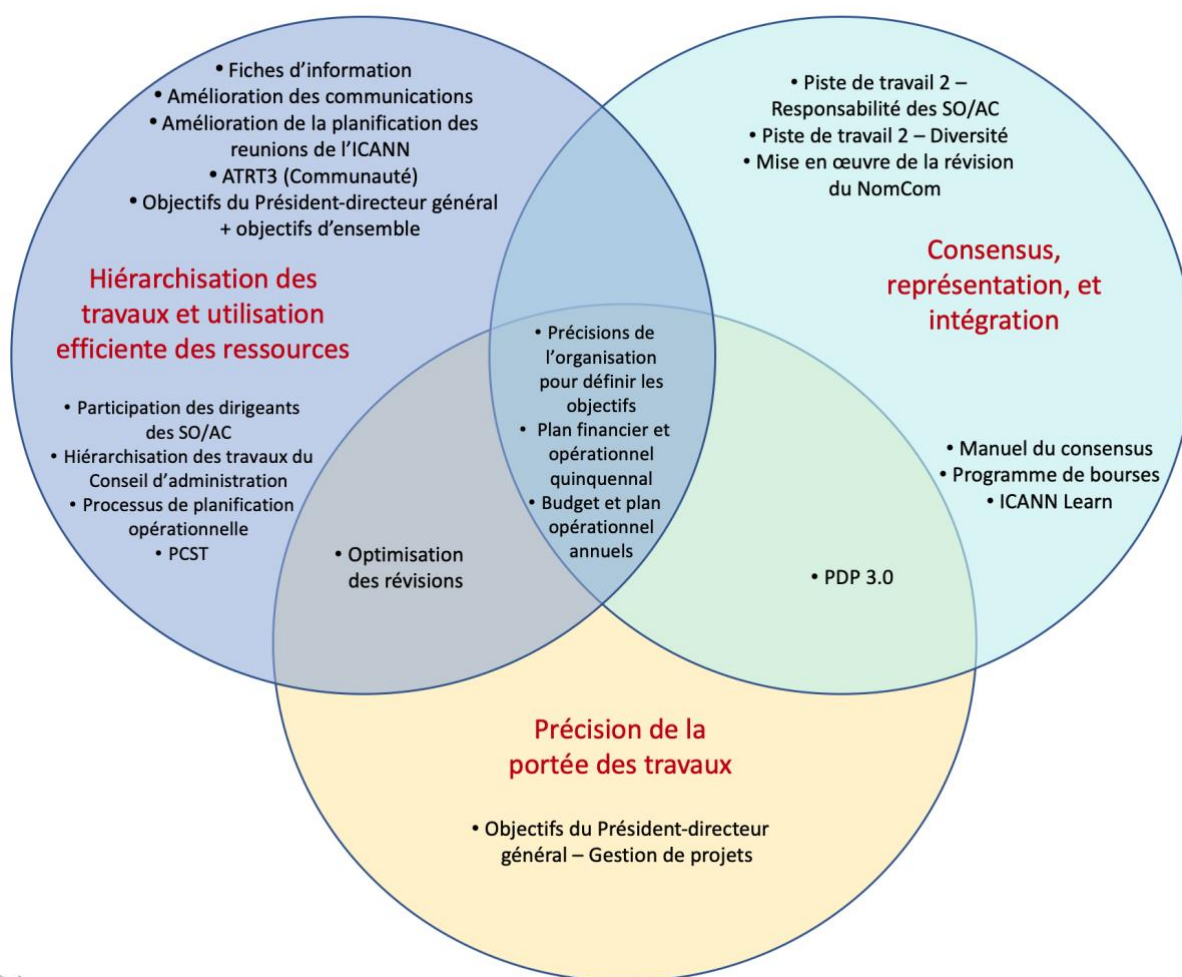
• Fiches d'information
• Amélioration des communications
• Amélioration de la planification des reunions de l'ICANN
• ATRT3 (Communauté)
• Objectifs du Président-directeur général + objectifs d'ensemble

Hiérarchisation des travaux et utilisation efficiente des ressources

• Participation des dirigeants des SO/AC
• Hiérarchisation des travaux du Conseil d'administration
• Processus de planification opérationnelle
• PCST

• Piste de travail 2 – Responsabilité des SO/AC
• Piste de travail 2 – Diversité
• Mise en œuvre de la révision du NomCom

Consensus, représentation, et intégration

• Manuel du consensus
• Programme de bourses
• ICANN Learn

• Précisions de l'organisation pour définir les objectifs
• Plan financier et opérationnel quinquennal
• Budget et plan opérationnel annuels

• Optimisation des révisions

• PDP 3.0

Précision de la portée des travaux

• Objectifs du Président-directeur général – Gestion de projets